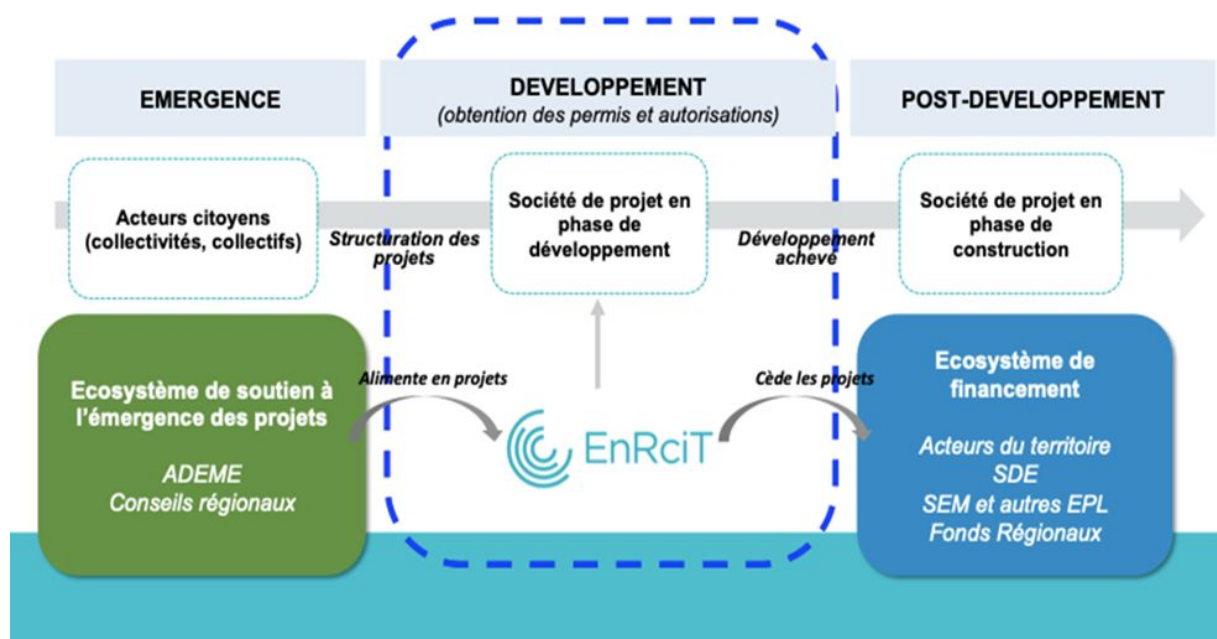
EMERGENCE

DEVELOPPEMENT
(obtention des permis et autorisations)

POST-DEVELOPPEMENT

Acteurs citoyens (collectivités, collectifs)

Structuration des projets

Société de projet en phase de développement

Développement achevé

Société de projet en phase de construction

Ecosystème de soutien à l'émergence des projets

ADEME
Conseils régionaux

Alimente en projets

EnRciT

Cède les projets

Ecosystème de financement

Acteurs du territoire
SDE
SEM et autres EPL
Fonds Régionaux